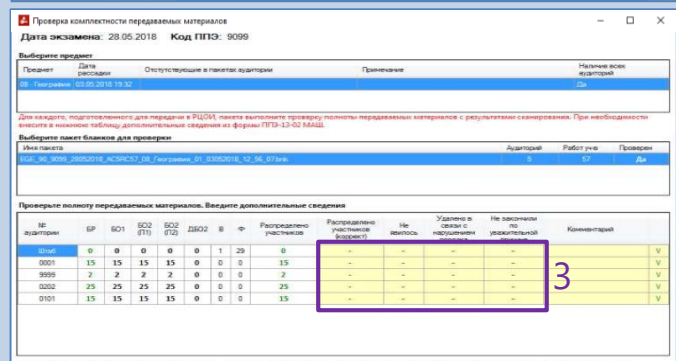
Проверка комплектности передаваемых материалов

Дата экзамена: 28.05.2018 Код ППЭ: 9099

Выберите предмет

| Предмет | Дата рассадки | Отсутствующие в пакетах аудитории | Примечание | Наличие всех аудиторий |
|---|---|---|---|---|
| 08 - География | 03.05.2018 19:32 | | | Да |

Для каждого, подготовленного для передачи в РЦОИ, пакета выполните проверку полноты передаваемых материалов с результатами сканирования. При необходимости внесите в нижнюю таблицу дополнительные сведения из формы ППЭ-13-02 МАШ.

Выберите пакет бланков для проверки

| Имя пакета | Аудиторий | Работ учн | Проверен |
|---|---|---|---|
| EGE_90_9099_28052018_ACSRC57_08_География_01_03052018_12_56_07.bnk | 5 | 57 | Да |

Проверьте полноту передаваемых материалов. Введите дополнительные сведения

| № аудитории | БР | БО1 | БО2 (П1) | БО2 (П2) | ДБО2 | В | Ф | Распределено участников | Распределено участников (коррект) | Не явилось | Удален в связи с нарушением порядка | Не закончили по уважительной причине | Комментарий | |
|---|---|---|---|---|---|---|---|---|---|---|---|---|---|---|
| Штаб | 0 | 0 | 0 | 0 | 0 | 1 | 29 | 0 | - | - | - | - | | V |
| 0001 | 15 | 15 | 15 | 15 | 0 | 0 | 0 | 15 | - | - | - | - | | V |
| 9999 | 2 | 2 | 2 | 2 | 0 | 0 | 0 | 2 | - | - | - | - | | V |
| 0202 | 25 | 25 | 25 | 25 | 0 | 0 | 0 | 25 | - | - | - | - | | V |
| 0101 | 15 | 15 | 15 | 15 | 0 | 0 | 0 | 15 | - | - | - | - | | V |

3